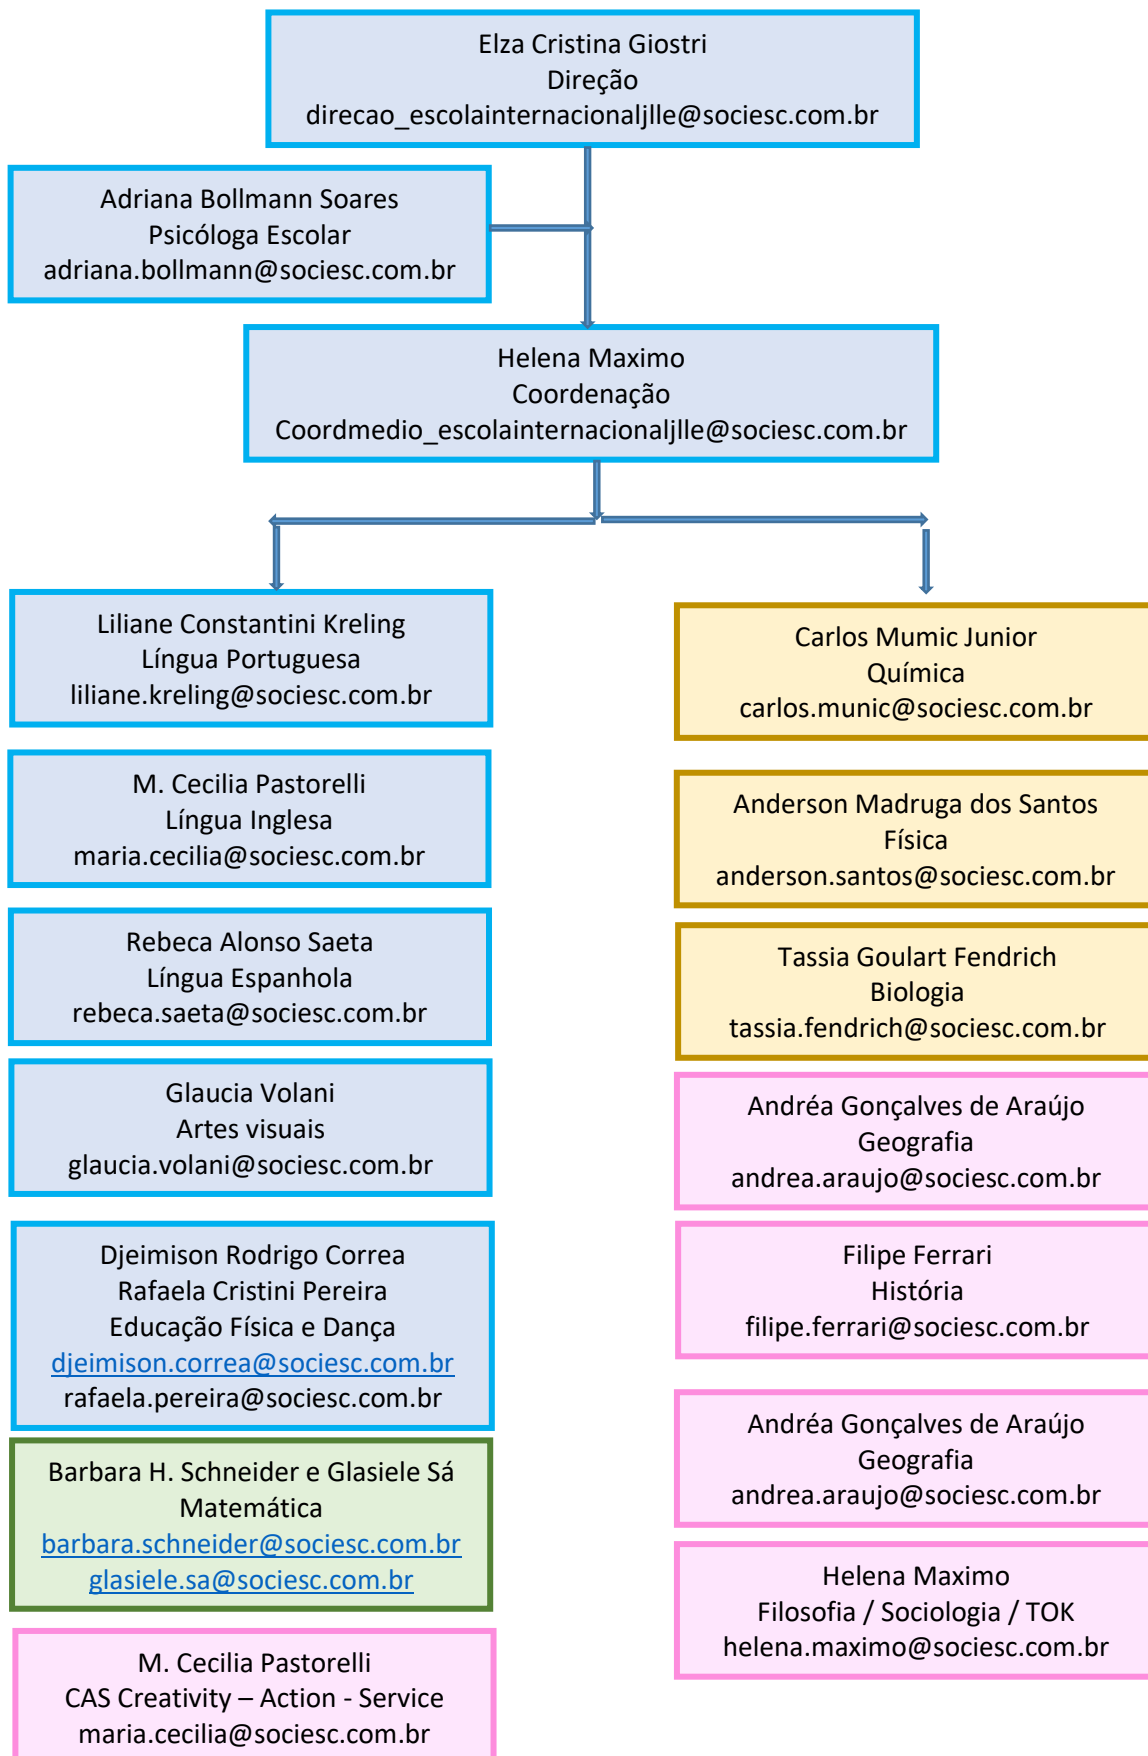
Elza Cristina Giostri
Direção
direcao_escolainternacionaljlle@sociesc.com.br

Adriana Bollmann Soares
Psicóloga Escolar
adriana.bollmann@sociesc.com.br

Helena Maximo
Coordenação
Coordmedio_escolainternacionaljlle@sociesc.com.br

Liliane Constantini Kreling
Língua Portuguesa
liliane.kreling@sociesc.com.br

M. Cecilia Pastorelli
Língua Inglesa
maria.cecilia@sociesc.com.br

Rebeca Alonso Saeta
Língua Espanhola
rebeca.saeta@sociesc.com.br

Glaucia Volani
Artes visuais
glaucia.volani@sociesc.com.br

Djeimison Rodrigo Correa
Rafaela Cristini Pereira
Educação Física e Dança
djeimison.correa@sociesc.com.br
rafaela.pereira@sociesc.com.br

Barbara H. Schneider e Glasiele Sá
Matemática
barbara.schneider@sociesc.com.br
glasiele.sa@sociesc.com.br

M. Cecilia Pastorelli
CAS Creativity – Action - Service
maria.cecilia@sociesc.com.br

Carlos Mumic Junior
Química
carlos.munic@sociesc.com.br

Anderson Madruga dos Santos
Física
anderson.santos@sociesc.com.br

Tassia Goulart Fendrich
Biologia
tassia.fendrich@sociesc.com.br

Andréa Gonçalves de Araújo
Geografia
andrea.araujo@sociesc.com.br

Filipe Ferrari
História
filipe.ferrari@sociesc.com.br

Andréa Gonçalves de Araújo
Geografia
andrea.araujo@sociesc.com.br

Helena Maximo
Filosofia / Sociologia / TOK
helena.maximo@sociesc.com.br